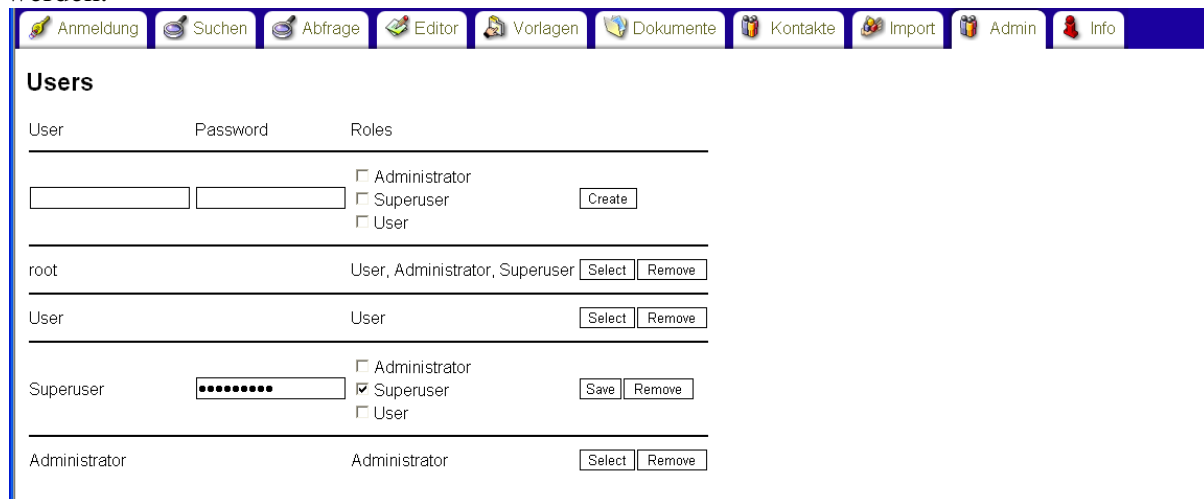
Anmeldung Suchen Abfrage Editor Vorlagen Dokumente Kontakte Import Admin Info

**Users**

| User | Password | Roles | |
|---|---|---|---|
| | | ☐ Administrator ☐ Superuser ☐ User | Create |
| root | | User, Administrator, Superuser | Select Remove |
| User | | User | Select Remove |
| Superuser | •••••••••• | ☐ Administrator ☑ Superuser ☐ User | Save Remove |
| Administrator | | Administrator | Select Remove |